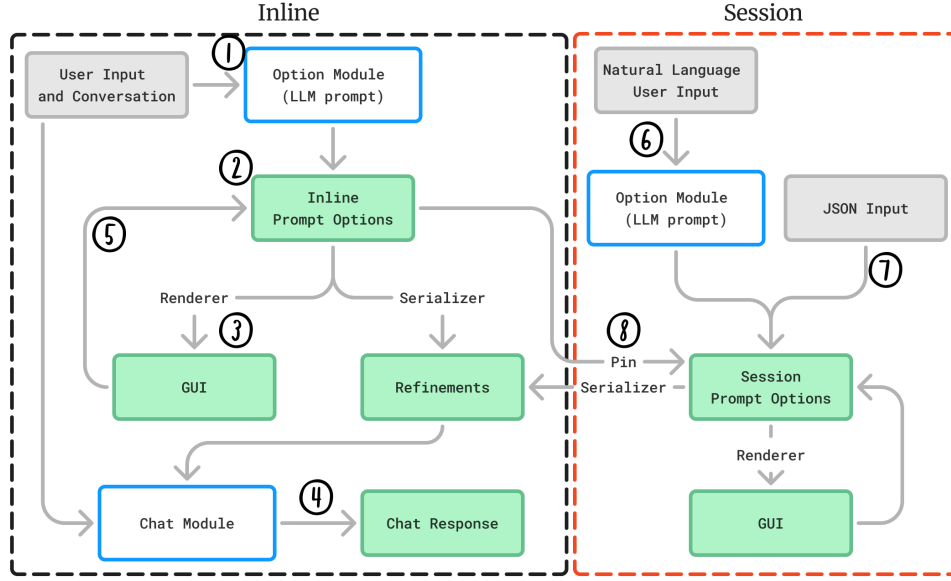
Inline

Session

User Input and Conversation

1

Option Module (LLM prompt)

2

Inline Prompt Options

5

Renderer

Serializer

3

GUI

Refinements

Chat Module

4

Chat Response

Natural Language User Input

6

Option Module (LLM prompt)

JSON Input

7

8

Pin

Serializer

Session Prompt Options

Renderer

GUI